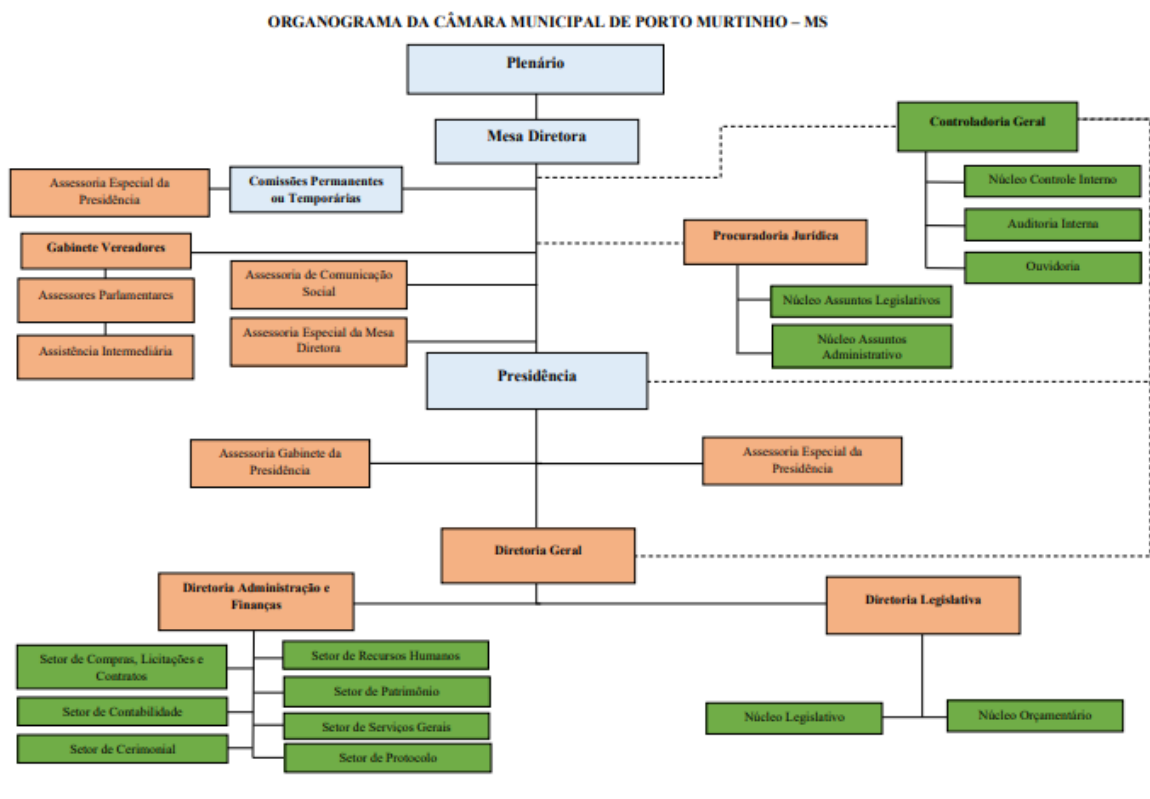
ORGANOGRAMA DA CÂMARA MUNICIPAL DE PORTO MURTINHO – MS

Plenário

Mesa Diretora

Controladoria Geral

Núcleo Controle Interno

Auditoria Interna

Ouvidoria

Assessoria Especial da Presidência

Comissões Permanentes ou Temporárias

Gabinete Vereadores

Assessores Parlamentares

Assistência Intermediária

Assessoria de Comunicação Social

Assessoria Especial da Mesa Diretora

Procuradoria Jurídica

Núcleo Assuntos Legislativos

Núcleo Assuntos Administrativo

Presidência

Assessoria Gabinete da Presidência

Assessoria Especial da Presidência

Diretoria Geral

Diretoria Administração e Finanças

Diretoria Legislativa

Setor de Compras, Licitações e Contratos

Setor de Contabilidade

Setor de Cerimonial

Setor de Recursos Humanos

Setor de Patrimônio

Setor de Serviços Gerais

Setor de Protocolo

Núcleo Legislativo

Núcleo Orçamentário